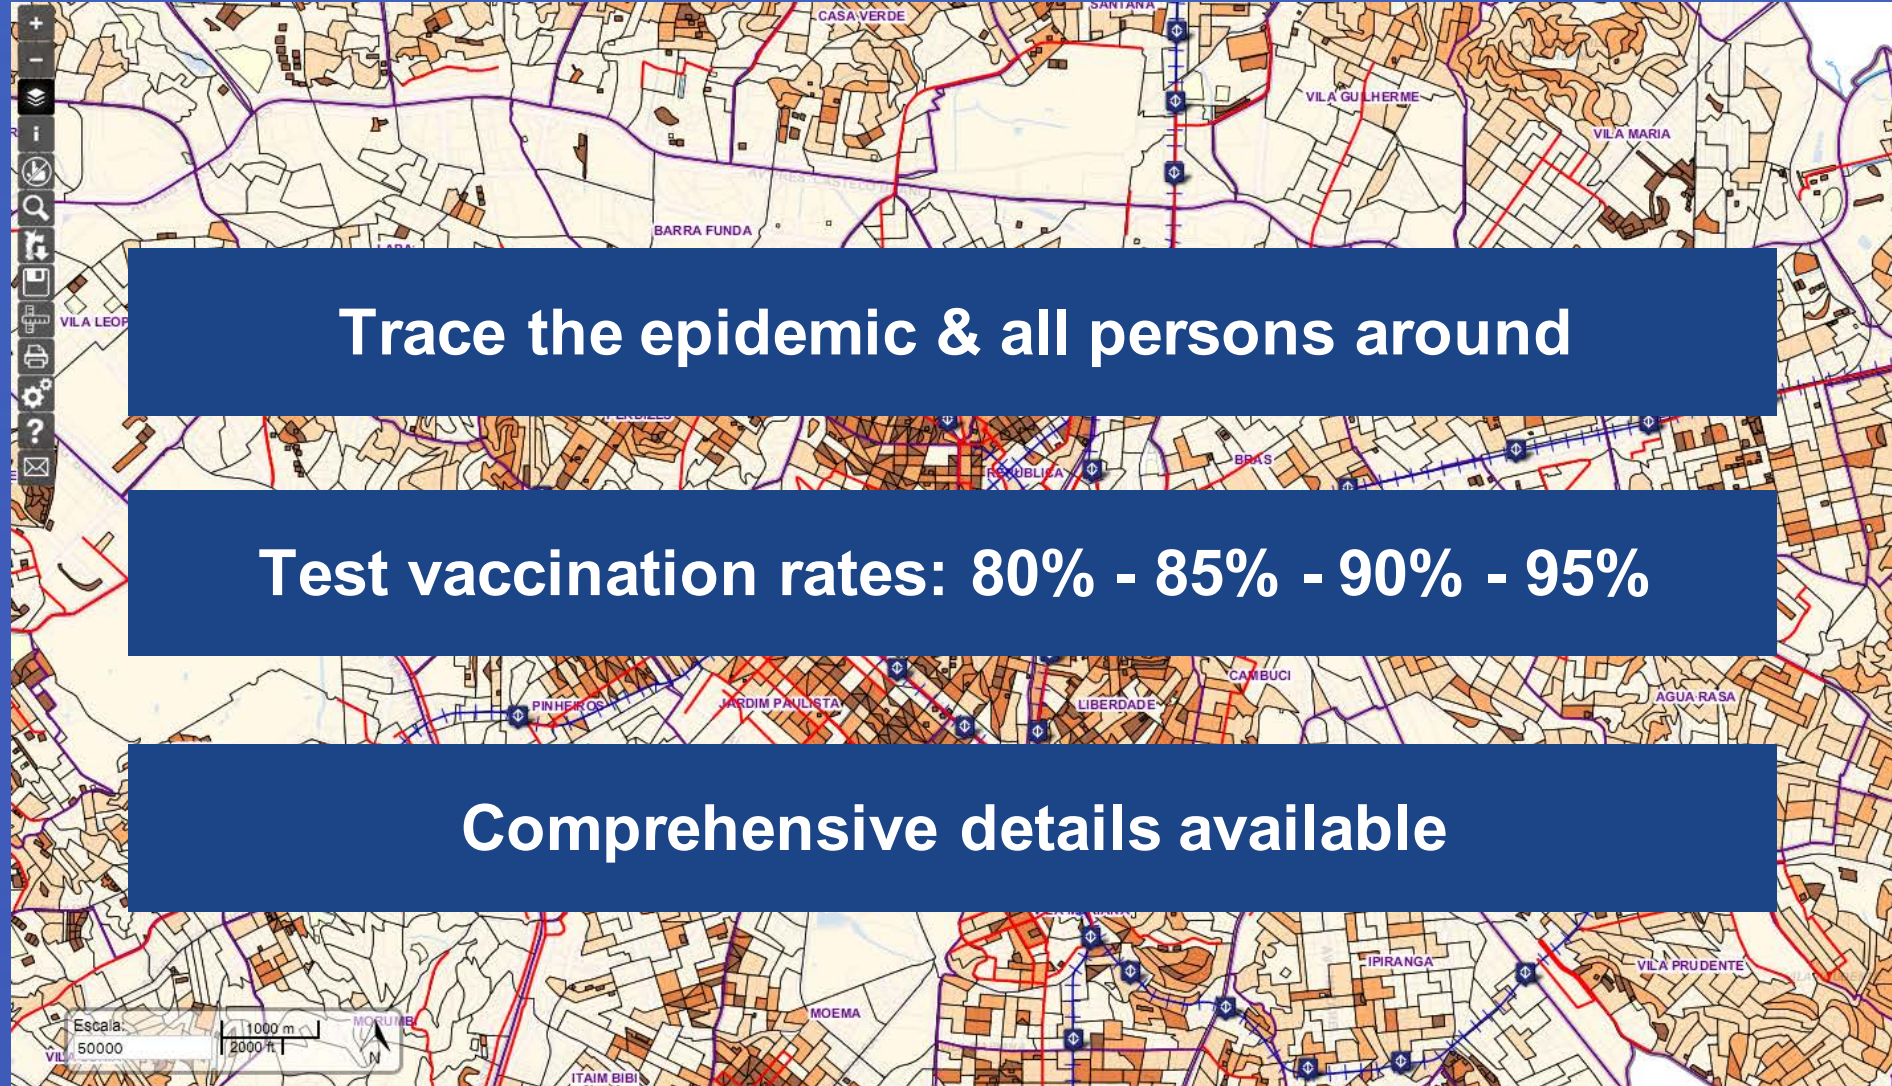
CASA VERDE
SANTANA
VILA GUILHERME
VILA MARIA
BARRA FUNDA
VILA LEOP
Trace the epidemic & all persons around
REPUBLICA
BRAS
Test vaccination rates: 80% - 85% - 90% - 95%
CAMBUCI
PINHEIROS
JARDIM PAULISTA
LIBERDADE
AGUA RASA
Comprehensive details available
IPIRANGA
VILA PRUDENTE
Escala:
50000
1000 m
2000 ft
N
MORUMB
MOEMA
ITAIM BIBI